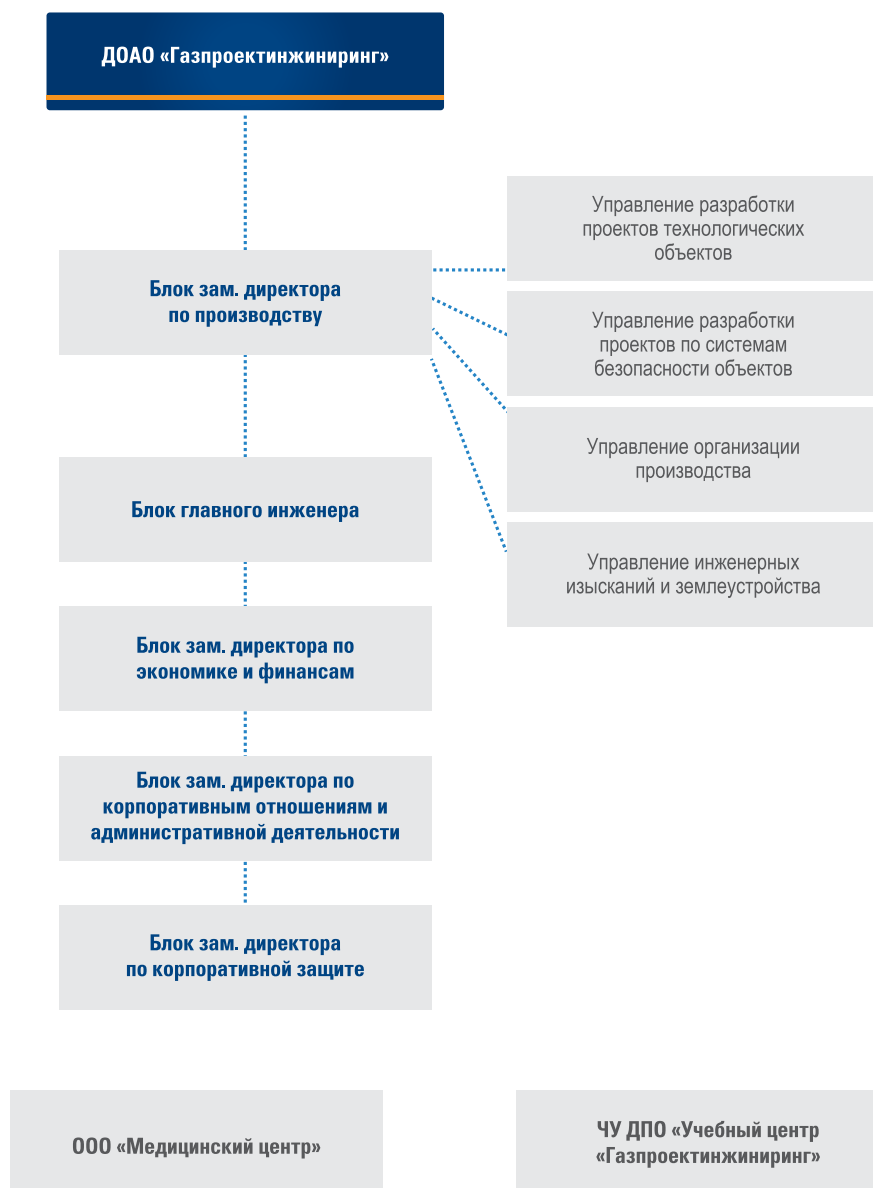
ДОАО «Газпроектинжиниринг»

Блок зам. директора по производству

Управление разработки проектов технологических объектов

Управление разработки проектов по системам безопасности объектов

Управление организации производства

Управление инженерных изысканий и землеустройства

Блок главного инженера

Блок зам. директора по экономике и финансам

Блок зам. директора по корпоративным отношениям и административной деятельности

Блок зам. директора по корпоративной защите

ООО «Медицинский центр»

ЧУ ДПО «Учебный центр «Газпроектинжиниринг»